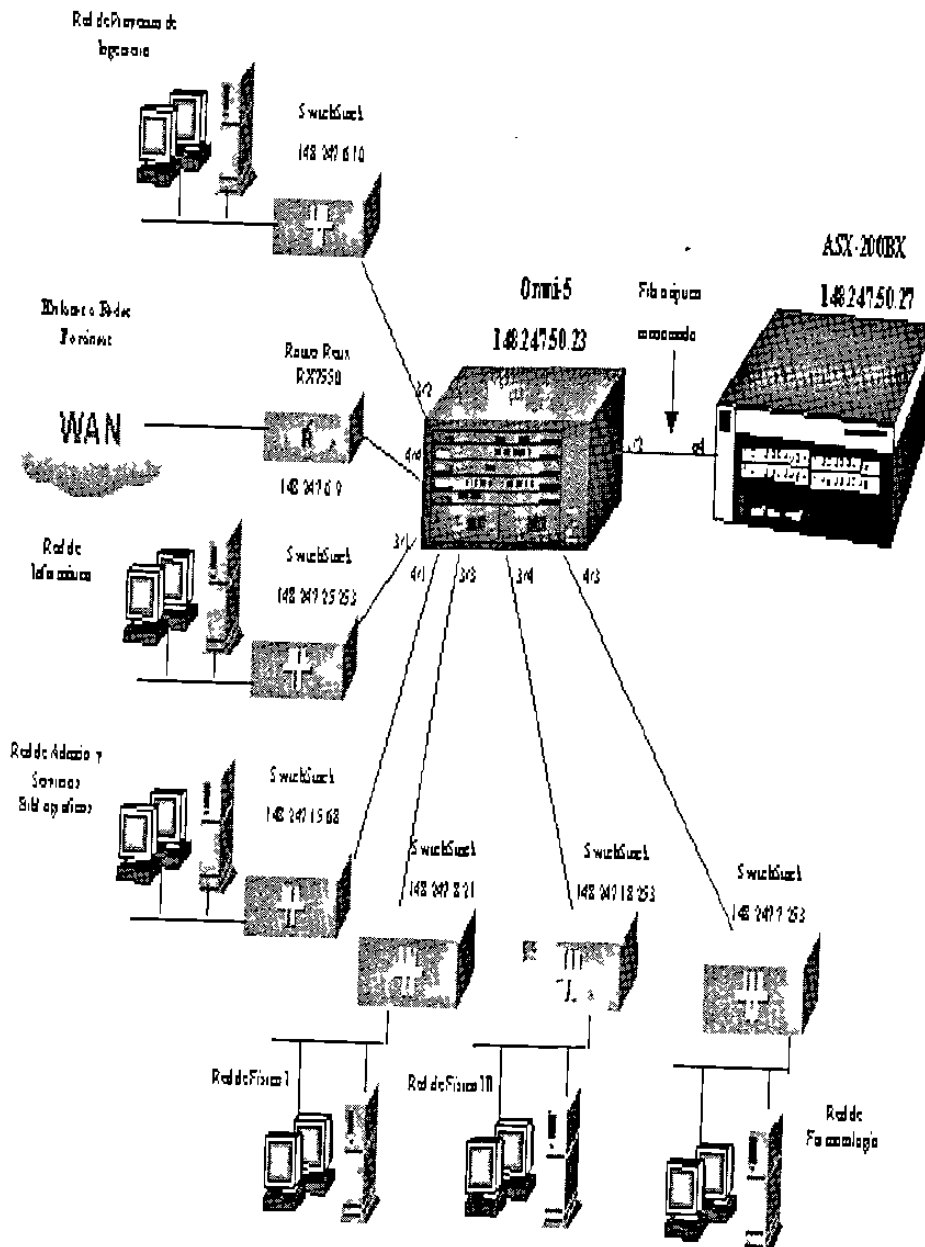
Red de Posgrado de Ingeniería

SwitchStack
148.247.6.10

ASX-200BX
148.247.50.27

Omni-5
148.247.50.23

Fibra óptica monomodo

Enlace a Redes Foráneas

Router Rxxx
RX7550

WAN

148.247.6.9

2/2
4/4
a/2
a/1

Red de Informática

SwitchStack
148.247.25.253

3/1
4/1
3/3
3/4
4/3

Red de Adquisición y Servicios Bibliográficos

SwitchStack
148.247.15.68

SwitchStack
148.247.8.21

SwitchStack
148.247.18.253

SwitchStack
148.247.7.253

Red de Física I

Red de Física II

Red de Farmacología